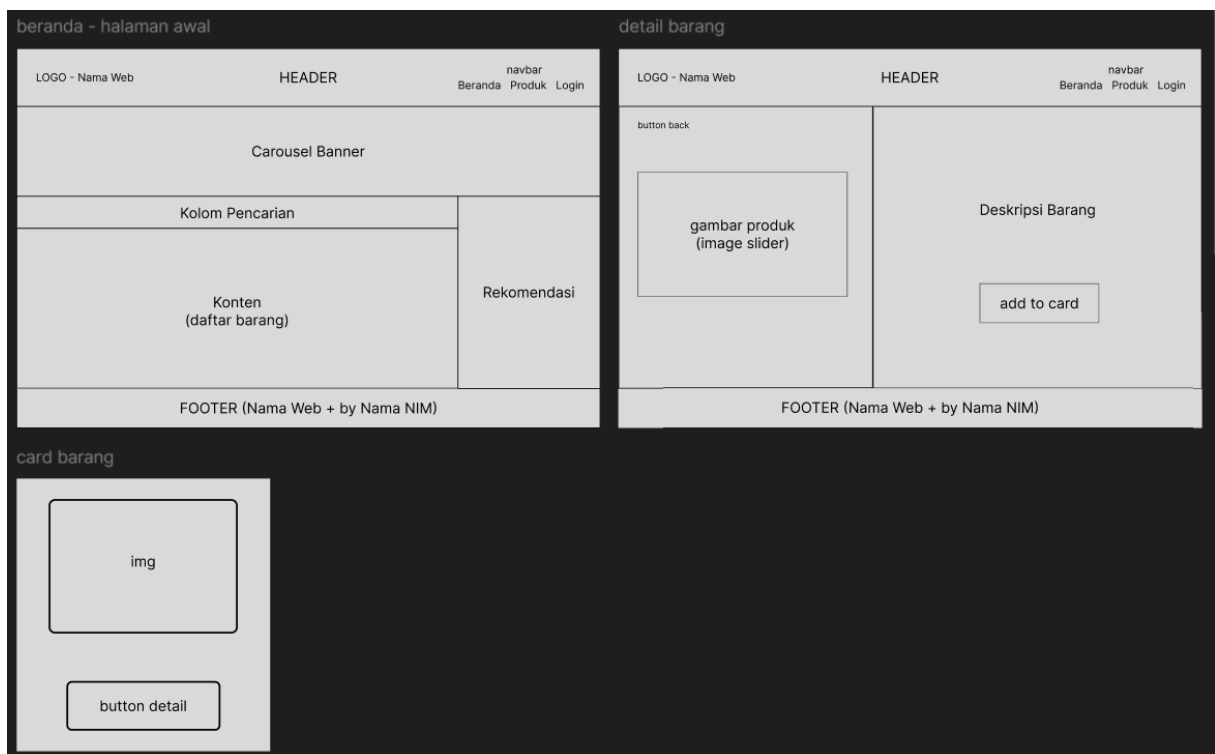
beranda - halaman awal

LOGO - Nama Web

HEADER

navbar
Beranda Produk Login

Carousel Banner

Kolom Pencarian

Konten
(daftar barang)

Rekomendasi

FOOTER (Nama Web + by Nama NIM)

detail barang

LOGO - Nama Web

HEADER

navbar
Beranda Produk Login

button back

gambar produk
(image slider)

Deskripsi Barang

add to card

FOOTER (Nama Web + by Nama NIM)

card barang

img

button detail